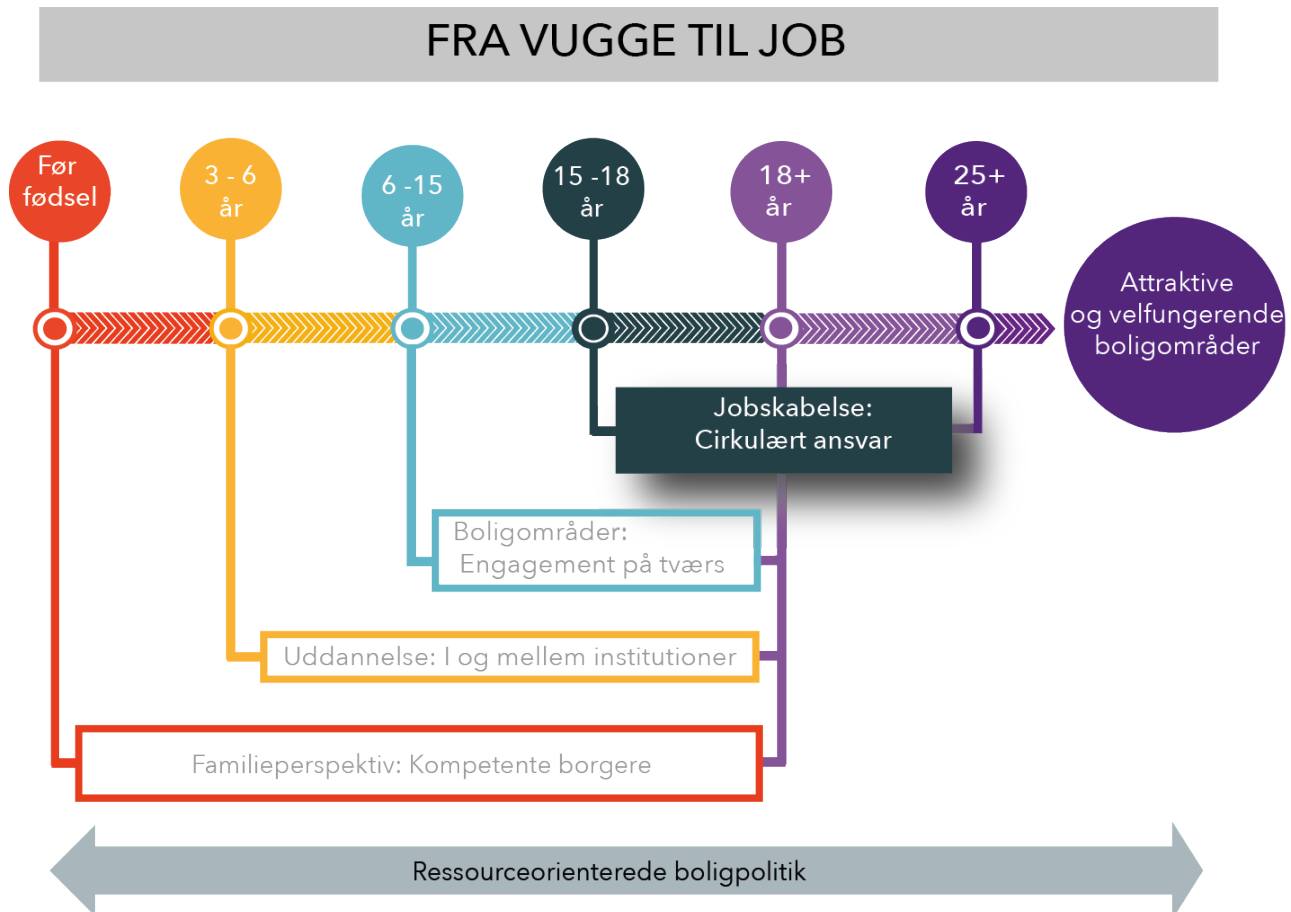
FRA VUGGE TIL JOB

Før fødsel

3 - 6 år

6 -15 år

15 -18 år

18+ år

25+ år

Attraktive og velfungerende boligområder

Jobskabelse: Cirkulært ansvar

Boligområder: Engagement på tværs

Uddannelse: I og mellem institutioner

Familieperspektiv: Kompetente borgere

Ressourceorienterede boligpolitik